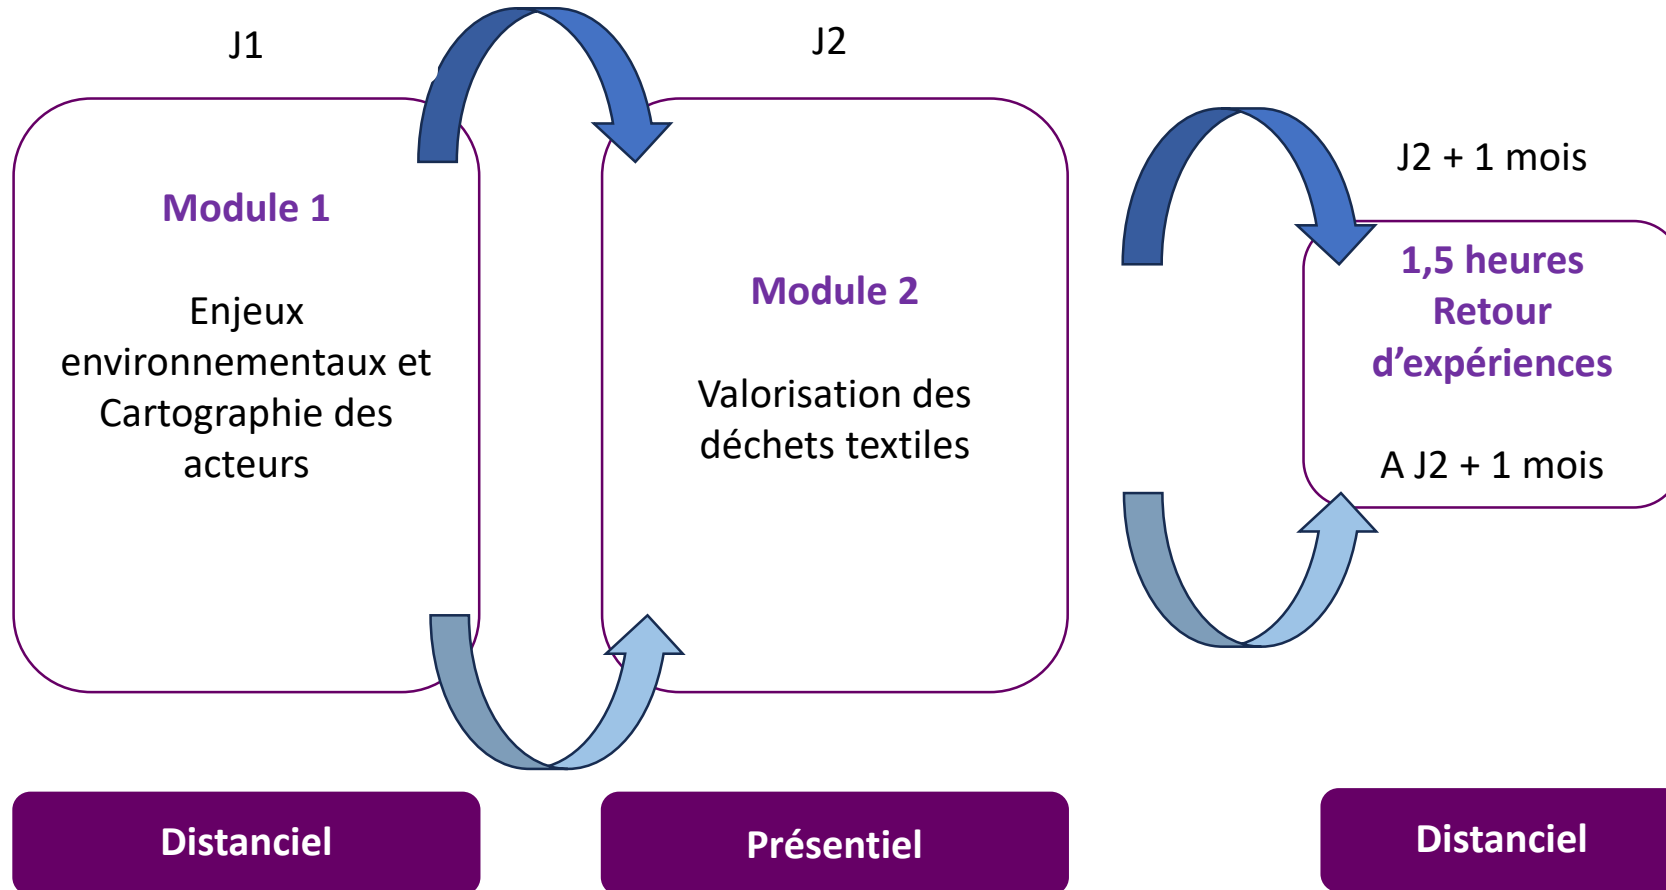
J1

Module 1

Enjeux environnementaux et Cartographie des acteurs

J2

Module 2

Valorisation des déchets textiles

J2 + 1 mois

1,5 heures Retour d'expériences

A J2 + 1 mois

Distanciel

Présentiel

Distanciel